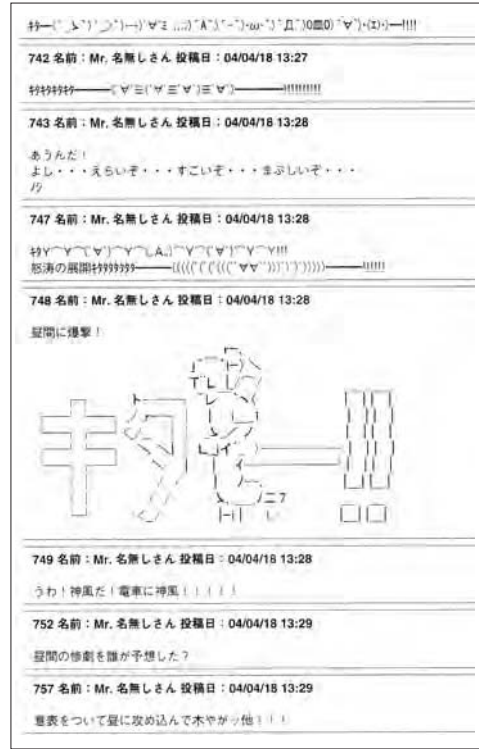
ｷﾀ━(ﾟ∀ﾟ)━!!!! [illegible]

742 名前：Mr. 名無しさん 投稿日：04/04/18 13:27

ｷﾀｷﾀｷﾀｷﾀ━━━(ﾟ∀ﾟ≡ﾟ∀ﾟ≡ﾟ∀ﾟ)━━━!!!!!!!!!

743 名前：Mr. 名無しさん 投稿日：04/04/18 13:28

あうんだ！
よし・・・えらいぞ・・・すごいぞ・・・まぶしいぞ・・・
ﾉｸ

747 名前：Mr. 名無しさん 投稿日：04/04/18 13:28

ｷﾀY⌒Y⌒(ﾟ∀ﾟ)⌒Y⌒Y⌒Y!!!
怒涛の展開ｷﾀｷﾀｷﾀ━━(((((ﾟ(ﾟ((ﾟ((ﾟ∀ﾟ))ﾟ)ﾟ)))))━━!!!!!!

748 名前：Mr. 名無しさん 投稿日：04/04/18 13:28

昼間に爆撃！

キタ━!!

749 名前：Mr. 名無しさん 投稿日：04/04/18 13:28

うわ！神風だ！電車に神風！！！！！

752 名前：Mr. 名無しさん 投稿日：04/04/18 13:29

昼間の惨劇を誰が予想した？

757 名前：Mr. 名無しさん 投稿日：04/04/18 13:29

意表をついて昼に攻め込んで木やがッ他！！！